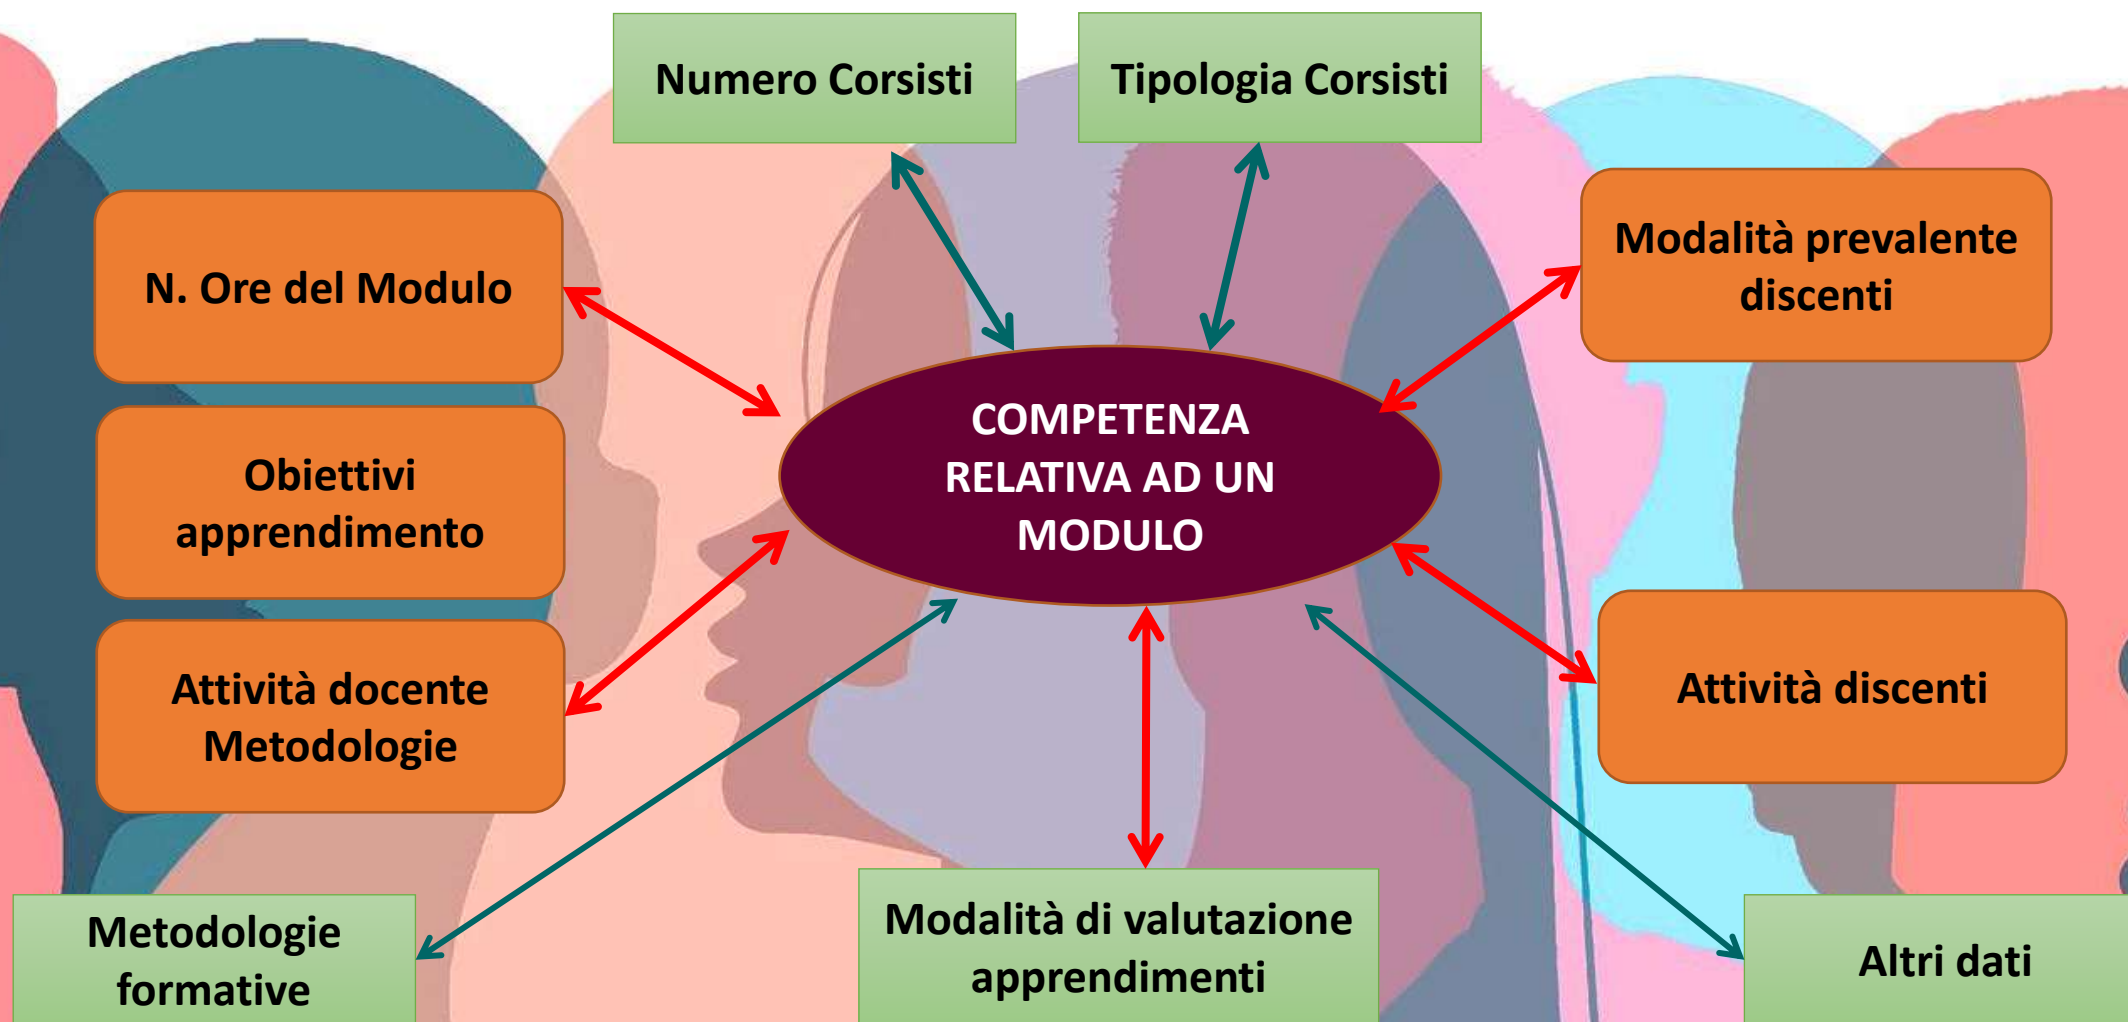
Numero Corsisti

Tipologia Corsisti

N. Ore del Modulo

Modalità prevalente discenti

Obiettivi apprendimento

COMPETENZA RELATIVA AD UN MODULO

Attività docente Metodologie

Attività discenti

Metodologie formative

Modalità di valutazione apprendimenti

Altri dati